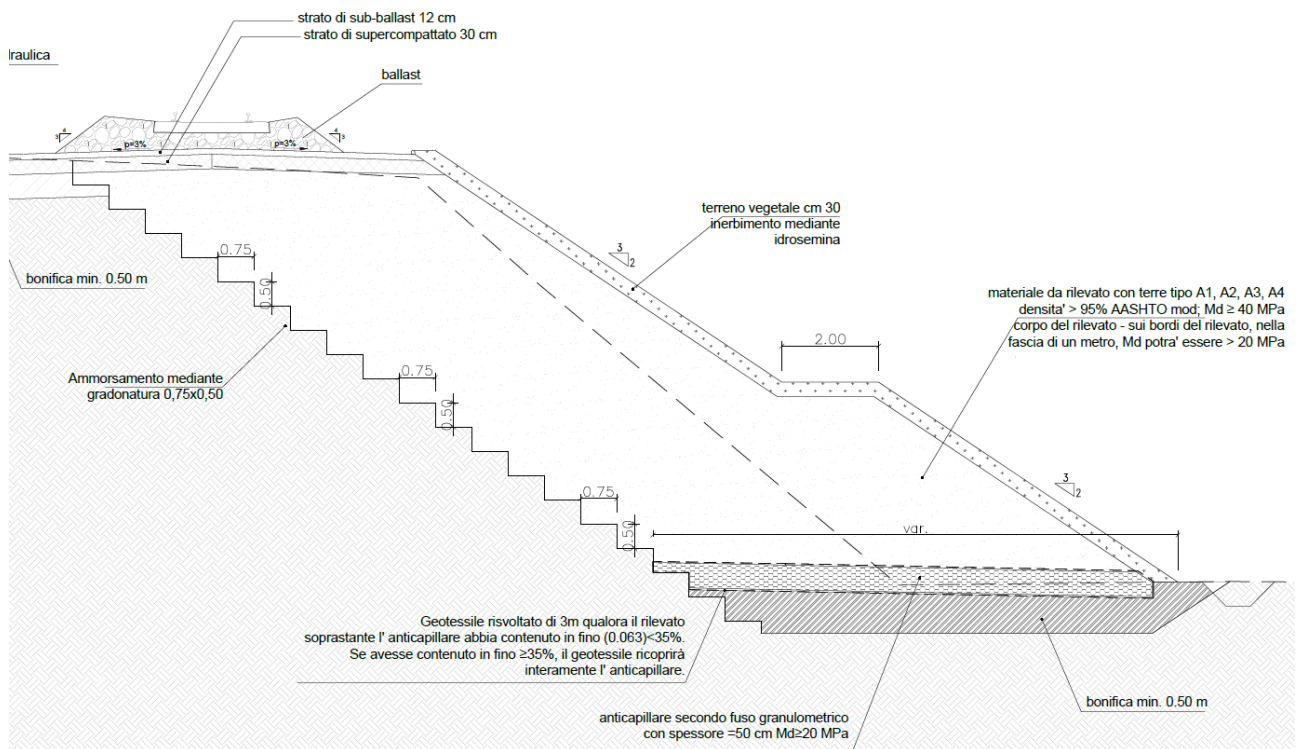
strato di sub-ballast 12 cm
strato di supercompattato 30 cm

lraulica

ballast

4
3

p=3%

p=3%

4
3

terreno vegetale cm 30
inerbimento mediante
idrosemina

3
2

0.75

0.50

bonifica min. 0.50 m

materiale da rilevato con terre tipo A1, A2, A3, A4
densita' > 95% AASHTO mod; Md ≥ 40 MPa
corpo del rilevato - sui bordi del rilevato, nella
fascia di un metro, Md potra' essere > 20 MPa

2.00

Ammorsamento mediante
gradonatura 0,75x0,50

0.75

0.50

3
2

0.75

0.50

var.

Geotessile risvoltato di 3m qualora il rilevato
soprastante l' anticapillare abbia contenuto in fino (0.063)<35%.
Se avesse contenuto in fino ≥35%, il geotessile ricoprirà
interamente l' anticapillare.

bonifica min. 0.50 m

anticapillare secondo fuso granulometrico
con spessore =50 cm Md≥20 MPa